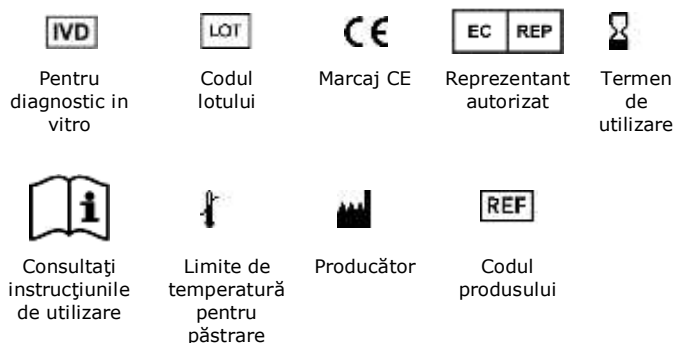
IVD

Pentru diagnostic in vitro

LOT

Codul lotului

CE

Marcaj CE

EC REP

Reprezentant autorizat

Termen de utilizare

i

Consultaţi instrucţiunile de utilizare

Limite de temperatură pentru păstrare

Producător

REF

Codul produsului